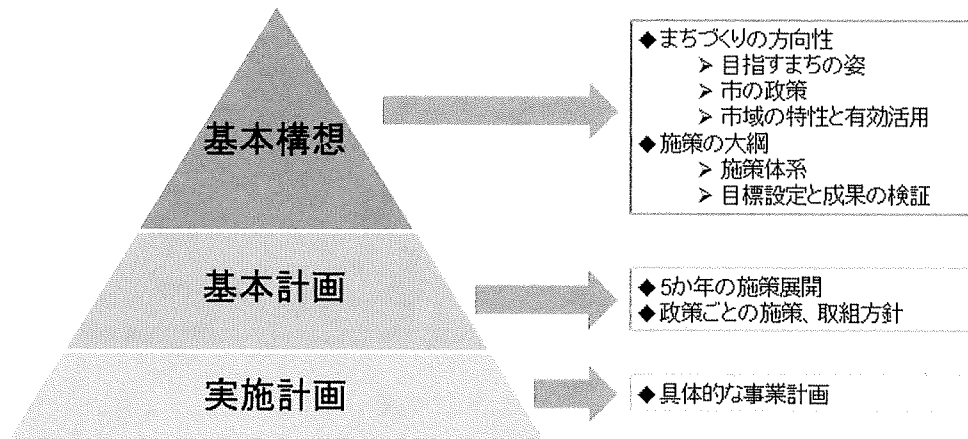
基本構想

◆まちづくりの方向性
➢ 目指すまちの姿
➢ 市の政策
➢ 市域の特性と有効活用
◆施策の大綱
➢ 施策体系
➢ 目標設定と成果の検証

基本計画

◆5か年の施策展開
◆政策ごとの施策、取組方針

実施計画

◆具体的な事業計画